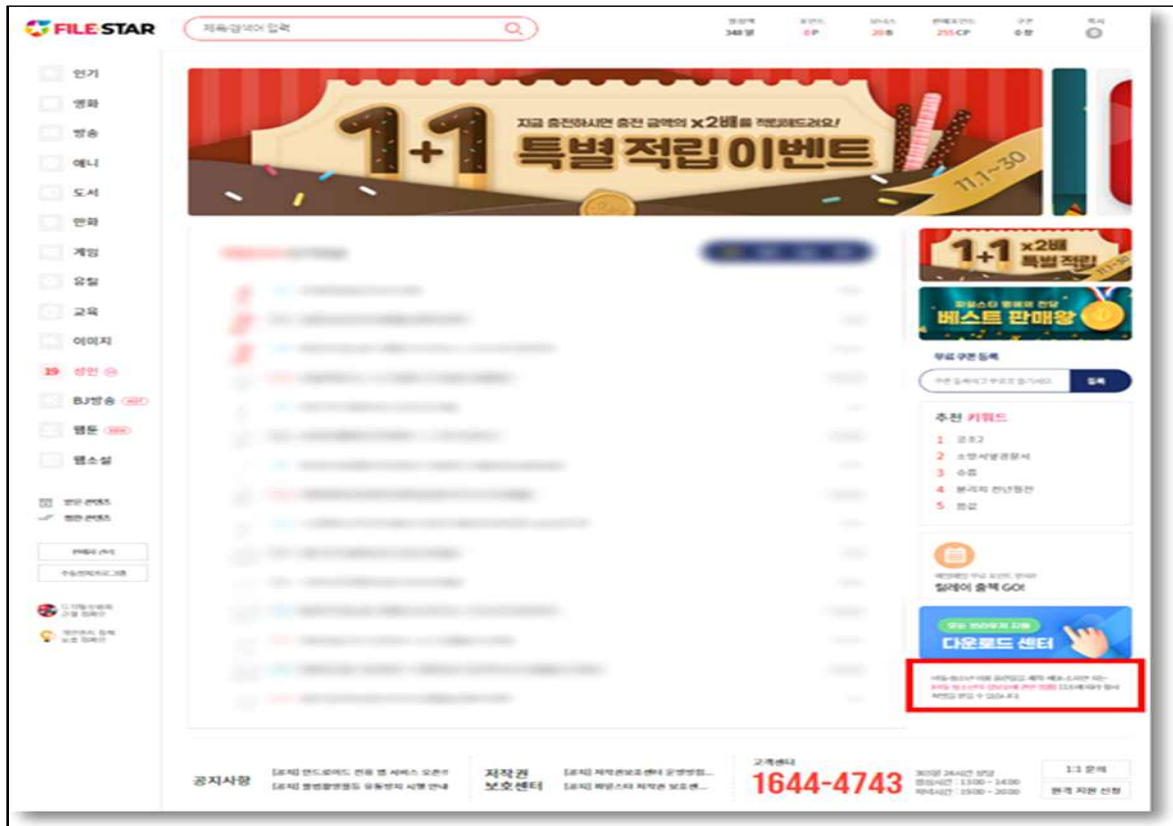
FILE STAR

제목/검색어 입력

348 명 | 0 P | 20 B | 255 CP | 0 장

인기
영화
방송
애니
도서
만화
게임
유틸
교육
이미지
19 성인
BJ방송
웹툰
웹소설

지금 충전하시면 충전 금액의 x2배를 적립해드려요!
1+1 특별 적립 이벤트
11.1~30

1+1 x2배 특별 적립

파일스타 명예의 전당
베스트 판매왕

무료 쿠폰 등록
등록

추천 키워드
1 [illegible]
2 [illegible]
3 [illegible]
4 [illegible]
5 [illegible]

릴레이 출첵 GO!

다운로드 센터

공지사항
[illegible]
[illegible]

저작권 보호센터
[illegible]
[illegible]

고객센터
1644-4743

1:1 문의
원격 지원 신청